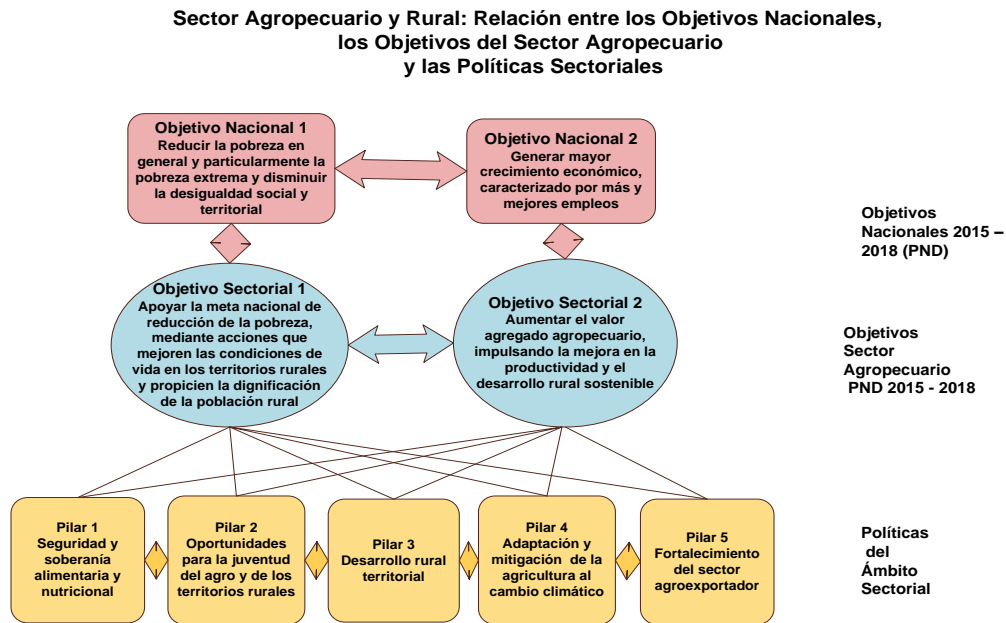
Sector Agropecuario y Rural: Relación entre los Objetivos Nacionales, los Objetivos del Sector Agropecuario y las Políticas Sectoriales

Objetivo Nacional 1
Reducir la pobreza en general y particularmente la pobreza extrema y disminuir la desigualdad social y territorial

Objetivo Nacional 2
Generar mayor crecimiento económico, caracterizado por más y mejores empleos

Objetivos Nacionales 2015 – 2018 (PND)

Objetivo Sectorial 1
Apoyar la meta nacional de reducción de la pobreza, mediante acciones que mejoren las condiciones de vida en los territorios rurales y propicien la dignificación de la población rural

Objetivo Sectorial 2
Aumentar el valor agregado agropecuario, impulsando la mejora en la productividad y el desarrollo rural sostenible

Objetivos Sector Agropecuario PND 2015 - 2018

Pilar 1
Seguridad y soberanía alimentaria y nutricional

Pilar 2
Oportunidades para la juventud del agro y de los territorios rurales

Pilar 3
Desarrollo rural territorial

Pilar 4
Adaptación y mitigación de la agricultura al cambio climático

Pilar 5
Fortalecimiento del sector agroexportador

Políticas del Ámbito Sectorial